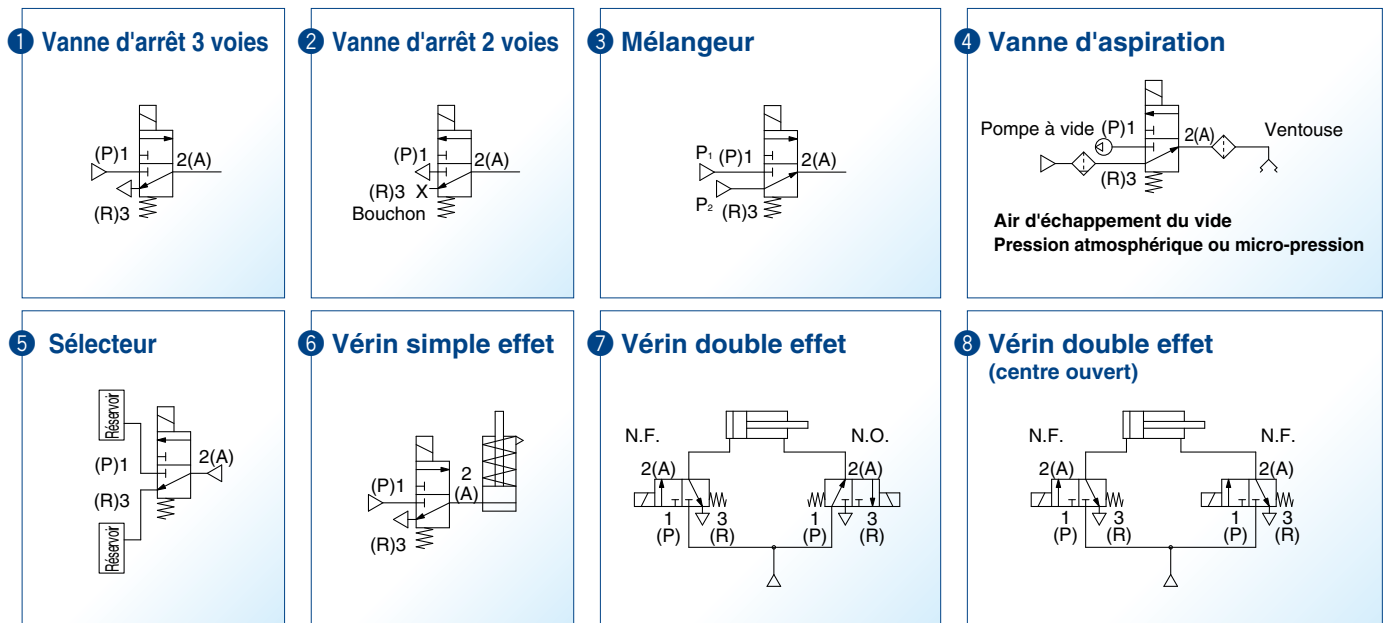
1 Vanne d'arrêt 3 voies

(P)1
2(A)
(R)3

2 Vanne d'arrêt 2 voies

(P)1
2(A)
(R)3 X
Bouchon

3 Mélangeur

$P_1$ (P)1
2(A)
$P_2$ (R)3

4 Vanne d'aspiration

Pompe à vide (P)1
2(A)
Ventouse
(R)3

Air d'échappement du vide
Pression atmosphérique ou micro-pression

5 Sélecteur

Réservoir
(P)1
2(A)
(R)3
Réservoir

6 Vérin simple effet

(P)1
2
(A)
(R)3

7 Vérin double effet

N.F.
N.O.
2(A)
2(A)
1
(P)
3
(R)
1
(P)
3
(R)

8 Vérin double effet
(centre ouvert)

N.F.
N.F.
2(A)
2(A)
1
(P)
3
(R)
1
(P)
3
(R)